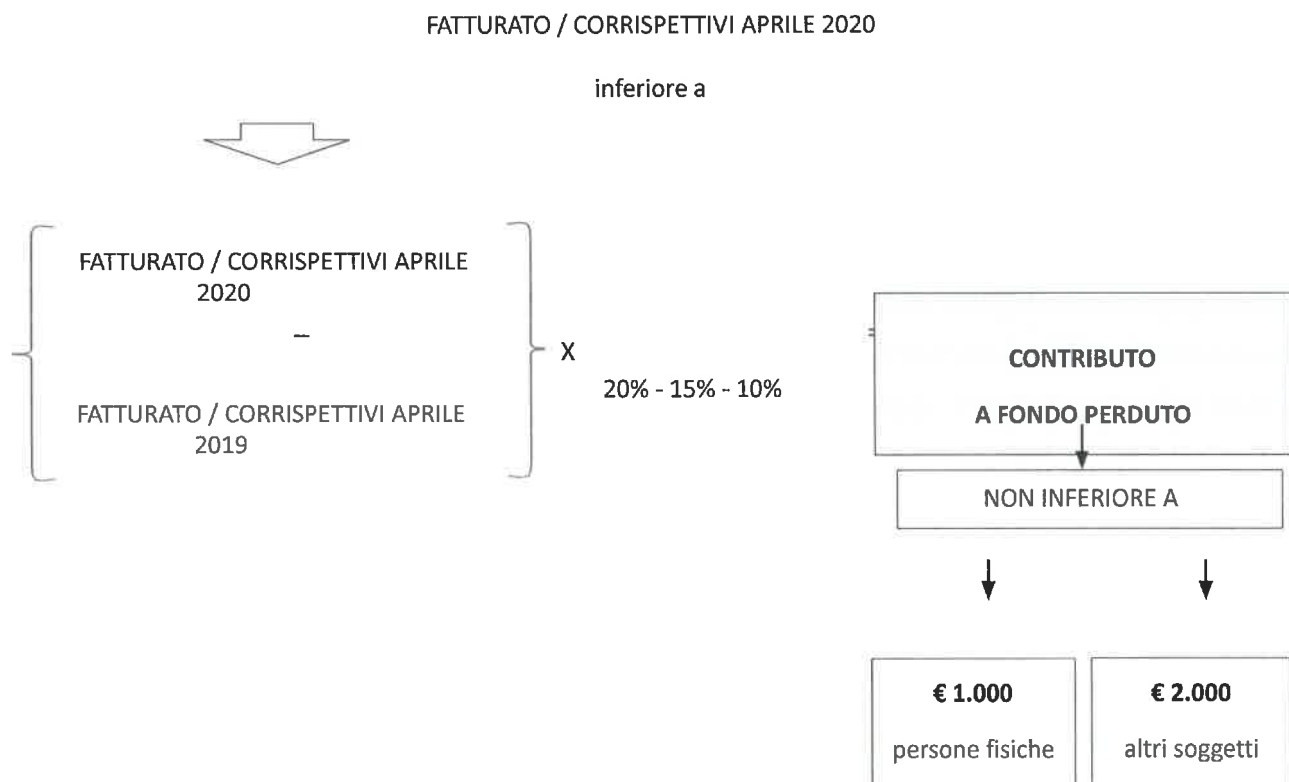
FATTURATO / CORRISPETTIVI APRILE 2020

inferiore a

FATTURATO / CORRISPETTIVI APRILE 2020

–

FATTURATO / CORRISPETTIVI APRILE 2019

X

20% - 15% - 10%

=

CONTRIBUTO

A FONDO PERDUTO

NON INFERIORE A

€ 1.000

persone fisiche

€ 2.000

altri soggetti